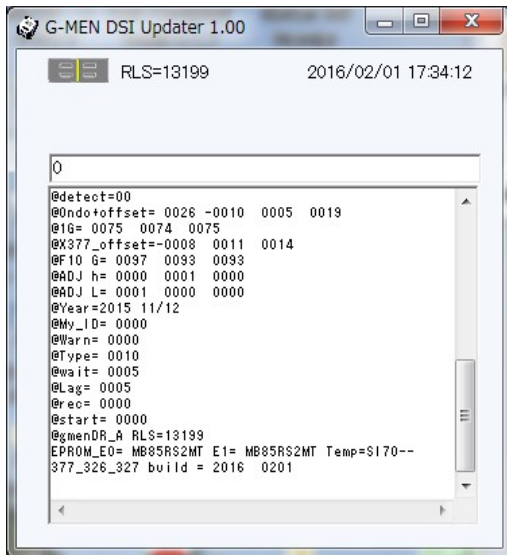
G-MEN DSI Updater 1.00

RLS=13199

2016/02/01 17:34:12

0

@detect=00
@Ondo+offset= 0026 -0010 0005 0019
@1G= 0075 0074 0075
@X377_offset=-0008 0011 0014
@F10 G= 0097 0093 0093
@ADJ h= 0000 0001 0000
@ADJ L= 0001 0000 0000
@Year=2015 11/12
@My_ID= 0000
@Warn= 0000
@Type= 0010
@wait= 0005
@Lag= 0005
@rec= 0000
@start= 0000
@gmenDR_A RLS=13199
EPROM_E0= MB85RS2MT E1= MB85RS2MT Temp=SI70--
377_326_327 build = 2016 0201